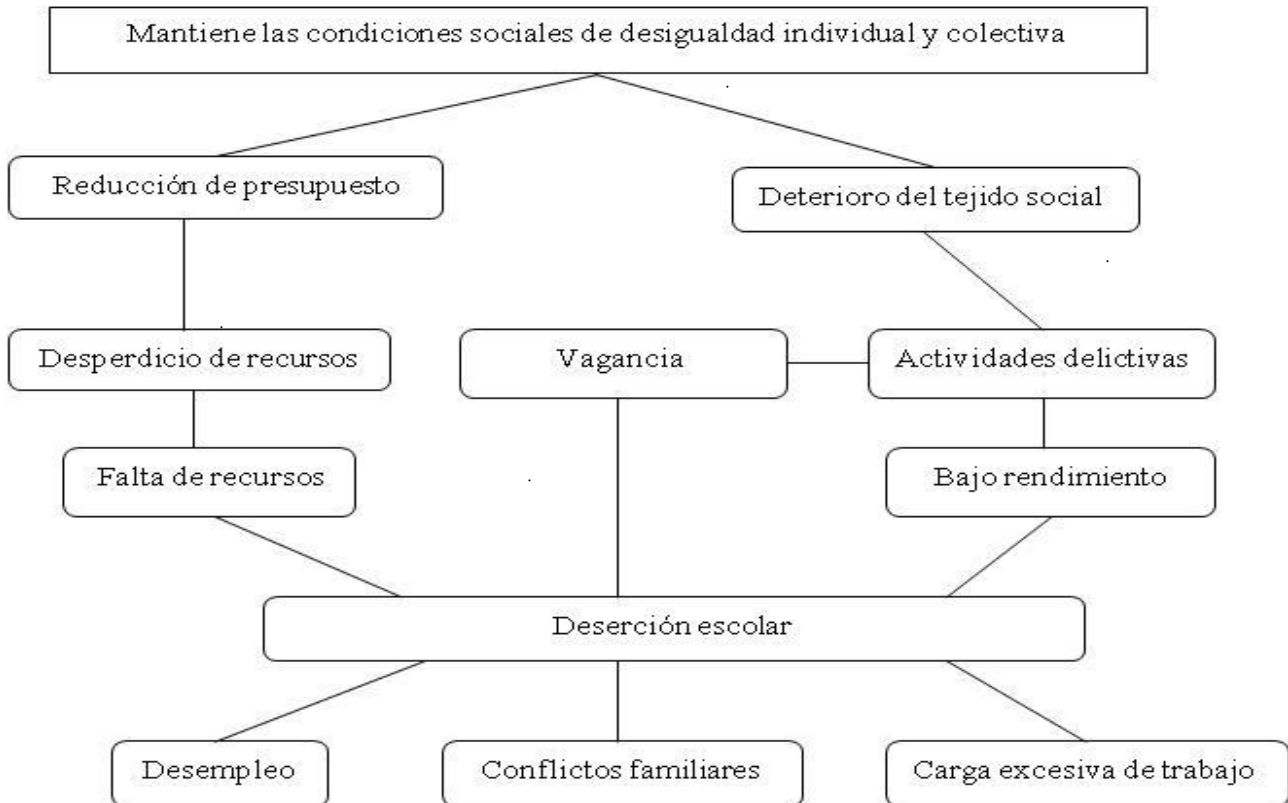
Mantiene las condiciones sociales de desigualdad individual y colectiva

Reducción de presupuesto

Deterioro del tejido social

Desperdicio de recursos

Vagancia

Actividades delictivas

Falta de recursos

Bajo rendimiento

Deserción escolar

Desempleo

Conflictos familiares

Carga excesiva de trabajo